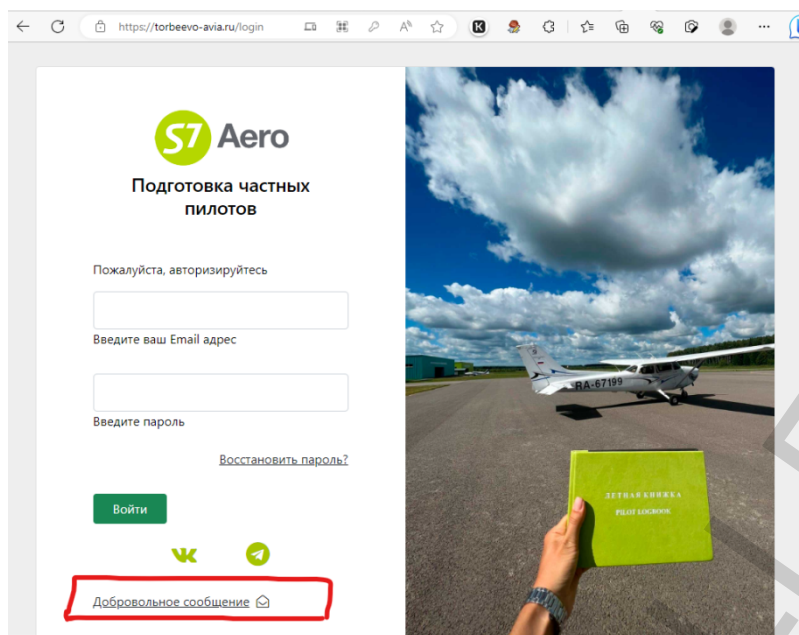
https://torbeevo-avia.ru/login

S7 Aero

Подготовка частных пилотов

Пожалуйста, авторизируйтесь

Введите ваш Email адрес

Введите пароль

Восстановить пароль?

Войти

Добровольное сообщение

RA-67199

ЛЕТНАЯ КНИЖКА
PILOT LOGBOOK